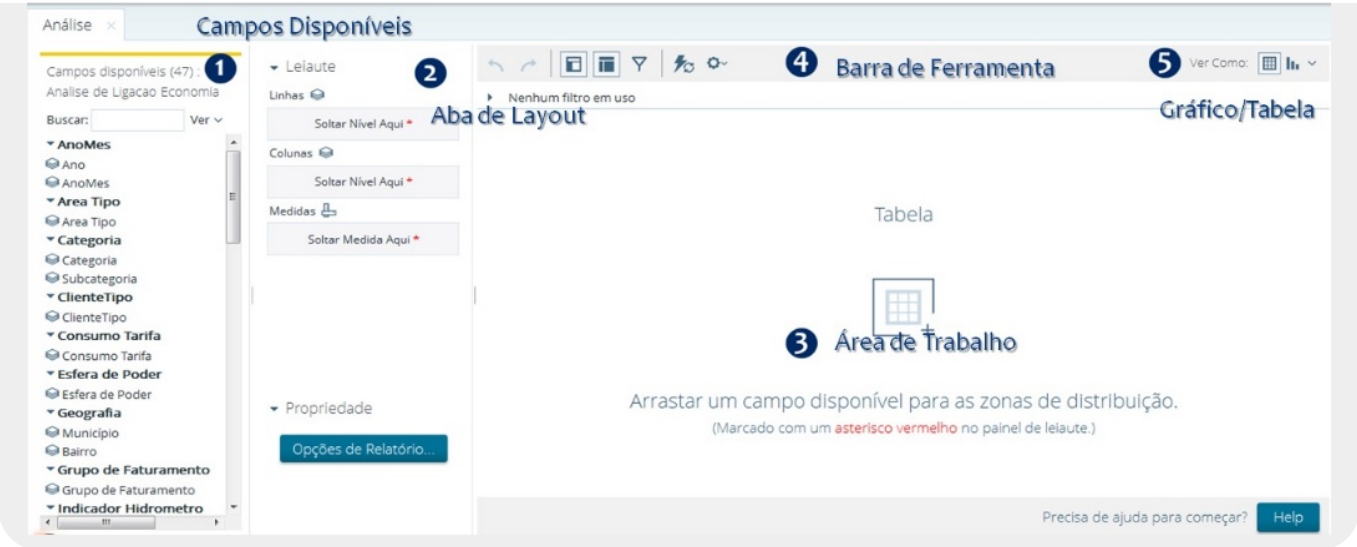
Análise ×

Campos Disponíveis

Campos disponíveis (47) : 1
Analise de Ligacao Economia

Buscar: Ver

▾ AnoMes
Ano
AnoMes
▾ Area Tipo
Area Tipo
▾ Categoria
Categoria
Subcategoria
▾ ClienteTipo
ClienteTipo
▾ Consumo Tarifa
Consumo Tarifa
▾ Esfera de Poder
Esfera de Poder
▾ Geografia
Municipio
Bairro
▾ Grupo de Faturamento
Grupo de Faturamento
▾ Indicador Hidrometro

▾ Leiaute 2
Linhas
Soltar Nível Aqui *
Aba de Layout
Colunas
Soltar Nível Aqui *
Medidas
Soltar Medida Aqui *

▾ Propriedade
Opções de Relatório...

4 Barra de Ferramenta

5 Ver Como:

Nenhum filtro em uso

Gráfico/Tabela

Tabela

3 Área de Trabalho

Arrastar um campo disponível para as zonas de distribuição.
(Marcado com um asterisco vermelho no painel de leiaute.)

Precisa de ajuda para começar? Help